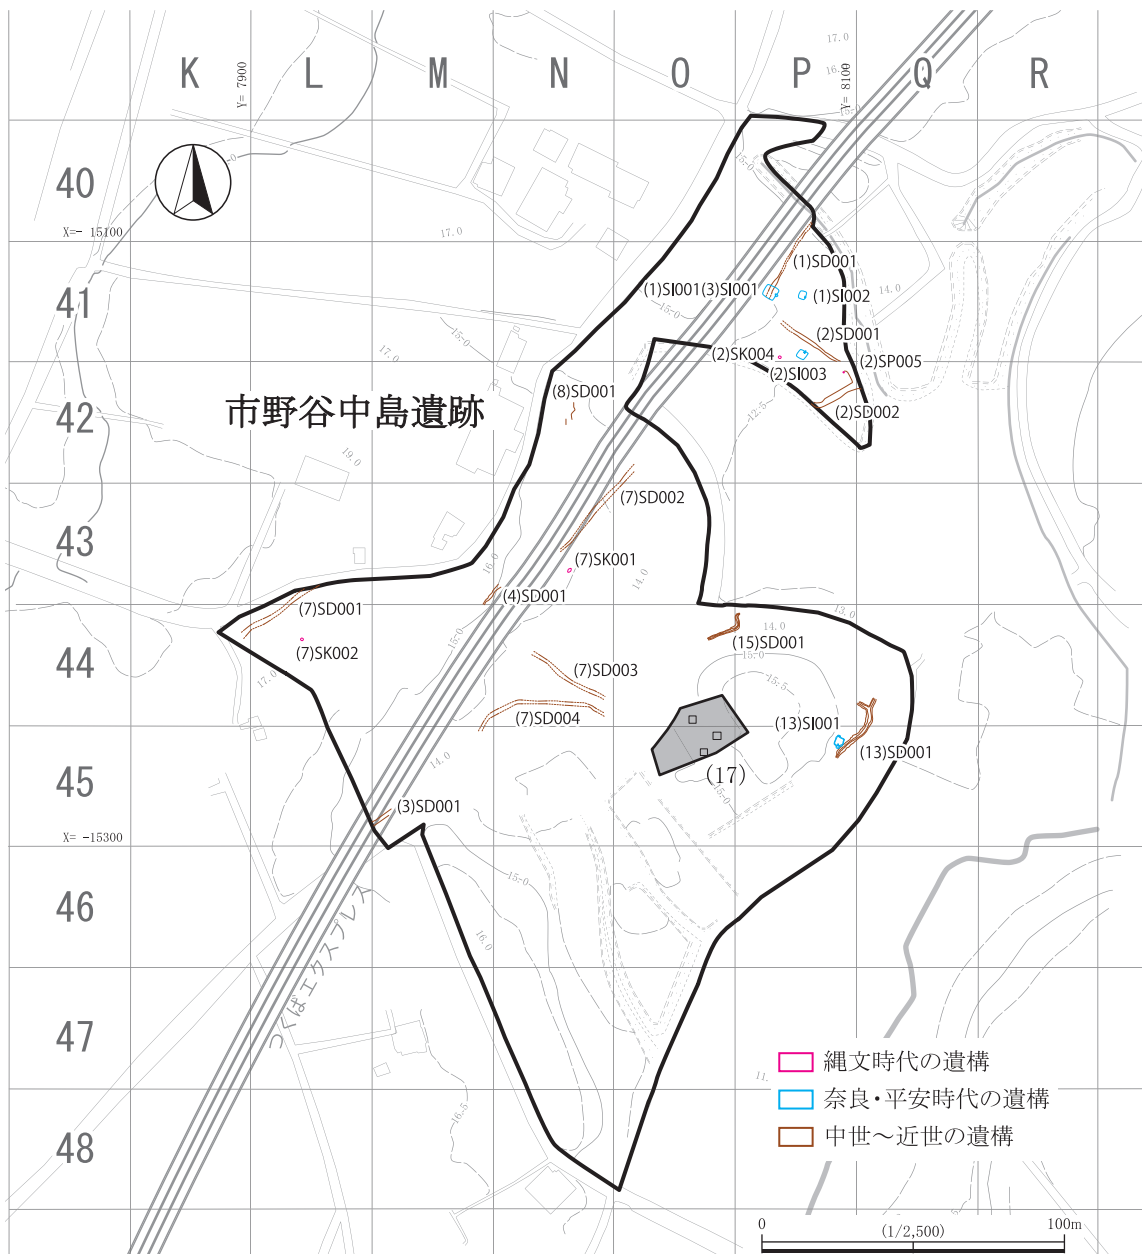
K L M N O P Q R

Y= 7900

Y= 8100

40

X=- 15100

41

42

43

44

45

X= -15300

46

47

48

市野谷中島遺跡

(1)SD001

(1)SI001(3)SI001

(1)SI002

(2)SD001

(2)SK004

(2)SP005

(2)SI003

(2)SD002

(8)SD001

(7)SD002

(7)SK001

(4)SD001

(7)SD001

(7)SK002

(15)SD001

(7)SD003

(7)SD004

(13)SI001

(13)SD001

(17)

(3)SD001

つくばエクスプレス

17.0

16.0

15.0

14.0

13.0

12.5

15.5

19.0

16.5

11.

縄文時代の遺構

奈良・平安時代の遺構

中世～近世の遺構

0

(1/2,500)

100m